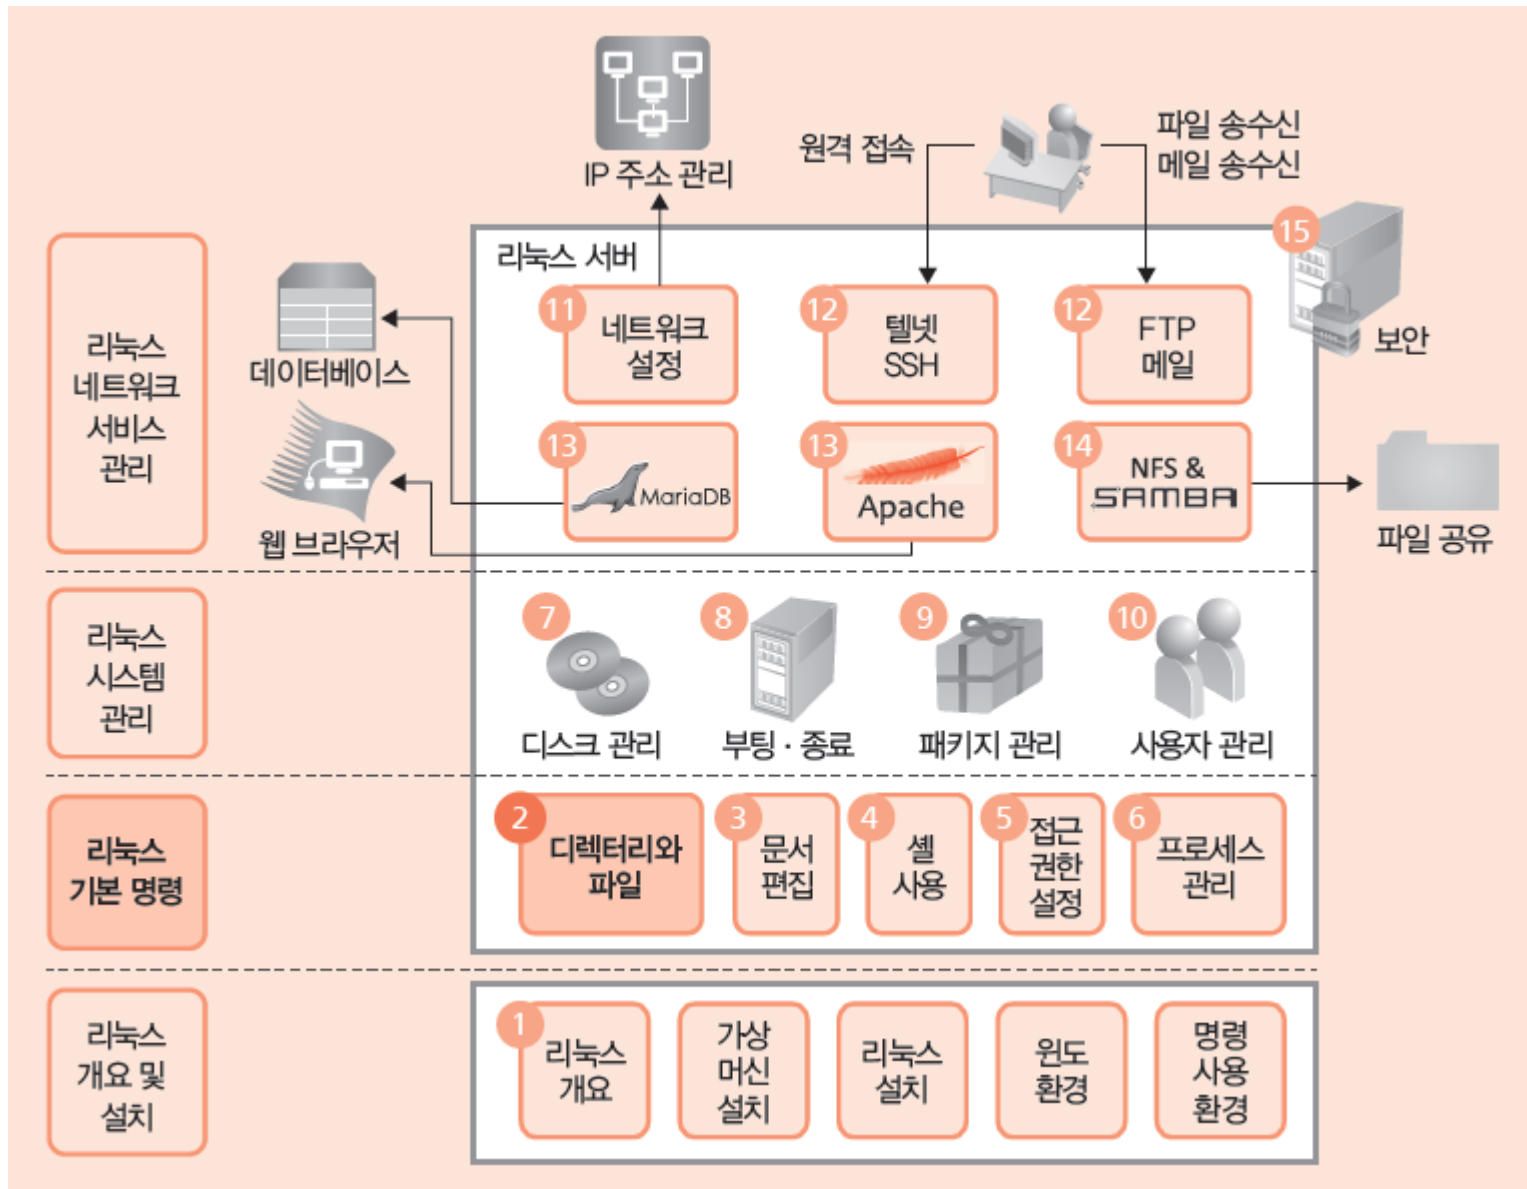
IP 주소 관리

원격 접속

파일 송수신
메일 송수신

리눅스 네트워크 서비스 관리

데이터베이스

웹 브라우저

리눅스 서버

11 네트워크 설정

12 텔넷 SSH

12 FTP 메일

15 보안

13 MariaDB

13 Apache

14 NFS & SAMBA

파일 공유

리눅스 시스템 관리

7 디스크 관리

8 부팅 · 종료

9 패키지 관리

10 사용자 관리

리눅스 기본 명령

2 디렉터리와 파일

3 문서 편집

4 셸 사용

5 접근 권한 설정

6 프로세스 관리

리눅스 개요 및 설치

1 리눅스 개요

가상 머신 설치

리눅스 설치

윈도 환경

명령 사용 환경